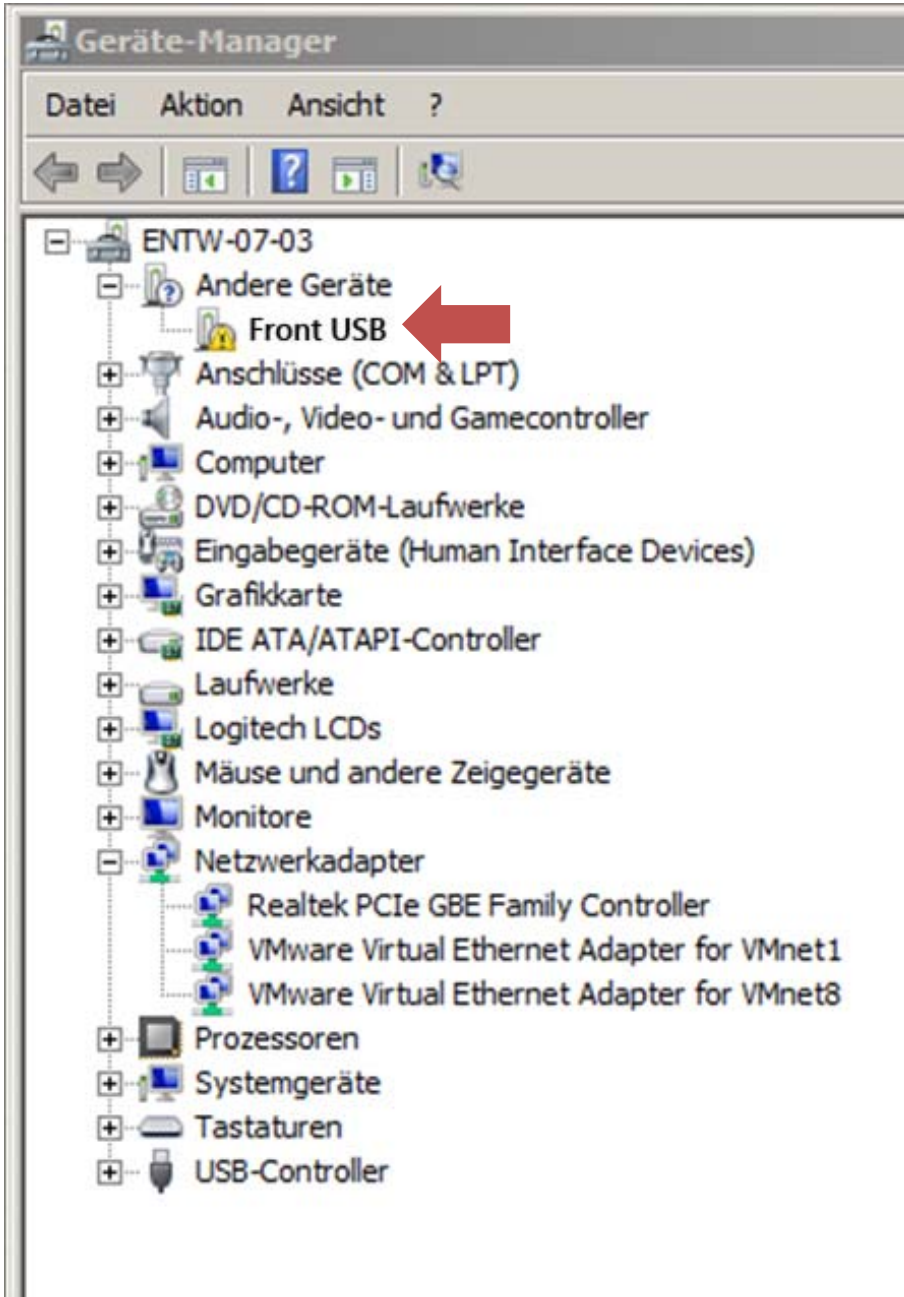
Geräte-Manager

Datei Aktion Ansicht ?

ENTW-07-03
Andere Geräte
Front USB
Anschlüsse (COM & LPT)
Audio-, Video- und Gamecontroller
Computer
DVD/CD-ROM-Laufwerke
Eingabegeräte (Human Interface Devices)
Grafikkarte
IDE ATA/ATAPI-Controller
Laufwerke
Logitech LCDs
Mäuse und andere Zeigegeräte
Monitore
Netzwerkadapter
Realtek PCIe GBE Family Controller
VMware Virtual Ethernet Adapter for VMnet1
VMware Virtual Ethernet Adapter for VMnet8
Prozessoren
Systemgeräte
Tastaturen
USB-Controller